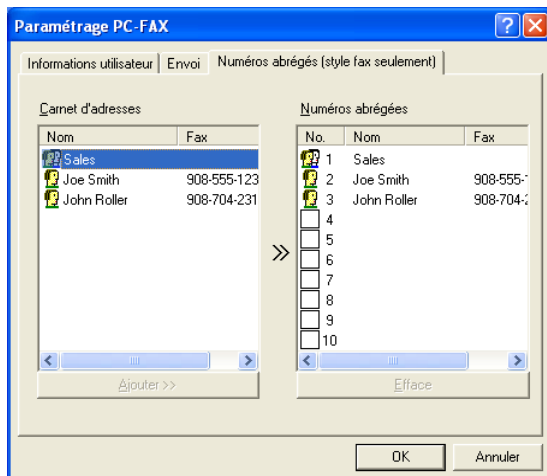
Paramétrage PC-FAX

Informations utilisateur | Envoi | Numéros abrégés (style fax seulement)

Carnet d'adresses

| Nom | Fax |
|---|---|
| Sales | |
| Joe Smith | 908-555-123 |
| John Roller | 908-704-231 |

Ajouter >>

»

Numéros abrégées

| No. | Nom | Fax |
|---|---|---|
| 1 | Sales | |
| 2 | Joe Smith | 908-555-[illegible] |
| 3 | John Roller | 908-704-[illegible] |
| 4 | | |
| 5 | | |
| 6 | | |
| 7 | | |
| 8 | | |
| 9 | | |
| 10 | | |

Efface

OK Annuler